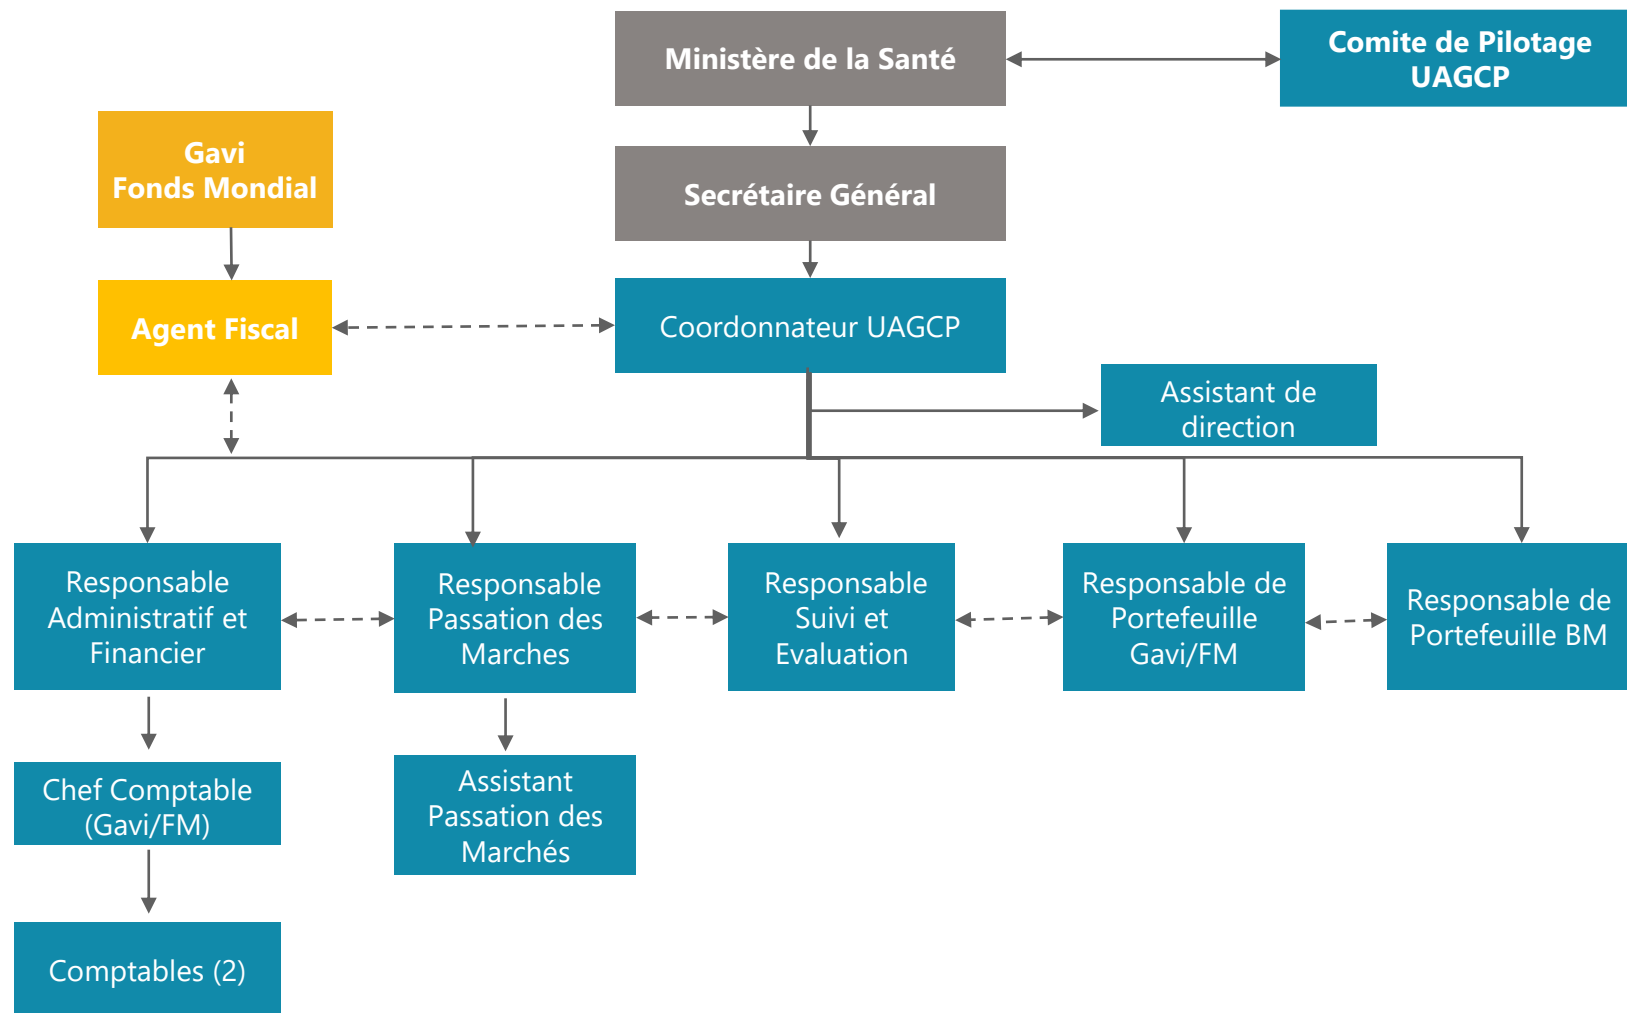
Ministère de la Santé

Comite de Pilotage UAGCP

Gavi Fonds Mondial

Secrétaire Général

Agent Fiscal

Coordonnateur UAGCP

Assistant de direction

Responsable Administratif et Financier

Responsable Passation des Marches

Responsable Suivi et Evaluation

Responsable de Portefeuille Gavi/FM

Responsable de Portefeuille BM

Chef Comptable (Gavi/FM)

Assistant Passation des Marchés

Comptables (2)